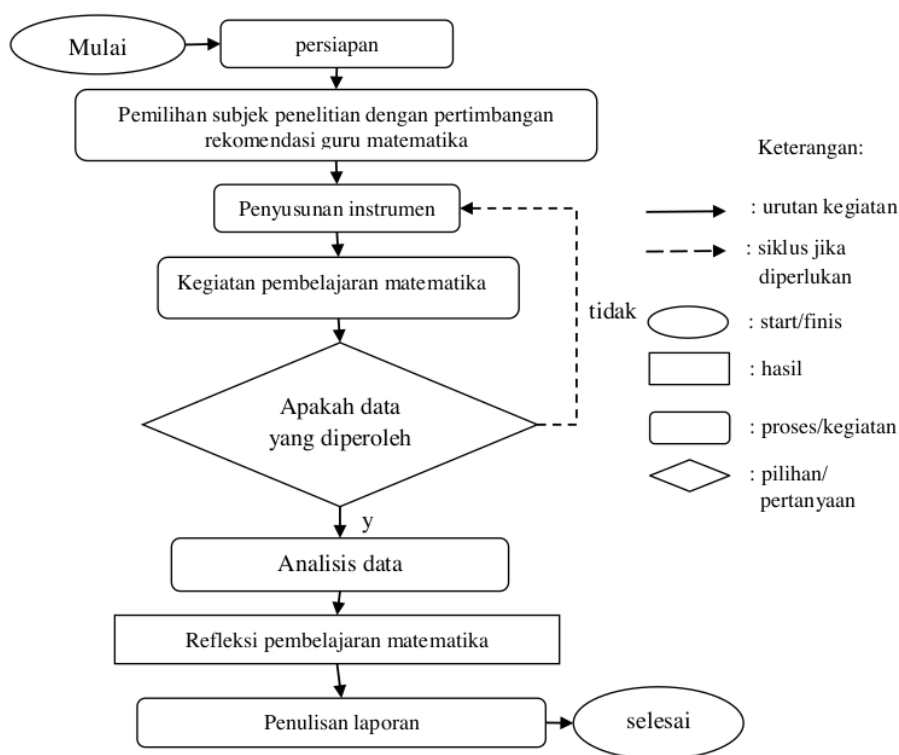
Mulai

persiapan

Pemilihan subjek penelitian dengan pertimbangan rekomendasi guru matematika

Penyusunan instrumen

Kegiatan pembelajaran matematika

tidak

Apakah data yang diperoleh

y

Analisis data

Refleksi pembelajaran matematika

Penulisan laporan

selesai

Keterangan:

: urutan kegiatan

: siklus jika diperlukan

: start/finis

: hasil

: proses/kegiatan

: pilihan/ pertanyaan